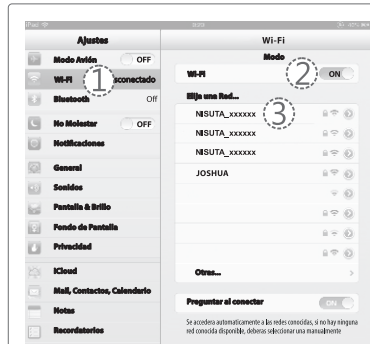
iPad
Ajustes
Wi-Fi
Modo Avión
OFF
Wi-Fi
1
Desconectado
Bluetooth
Off
No Molestar
OFF
Notificaciones
General
Sonidos
Pantalla & Brillo
Fondo de Pantalla
Privacidad
iCloud
Mail, Contactos, Calendario
Notas
Recordatorios

Modo
Wi-Fi
2
ON
Elija una Red...
3
NISUTA_xxxxxx
NISUTA_xxxxxx
NISUTA_xxxxxx
JOSHUA
Otras...
Preguntar al conectar
ON
Se accedera automaticamente a las redes conocidas, si no hay ninguna red conocida disponible, deberas seleccionar una manualmente